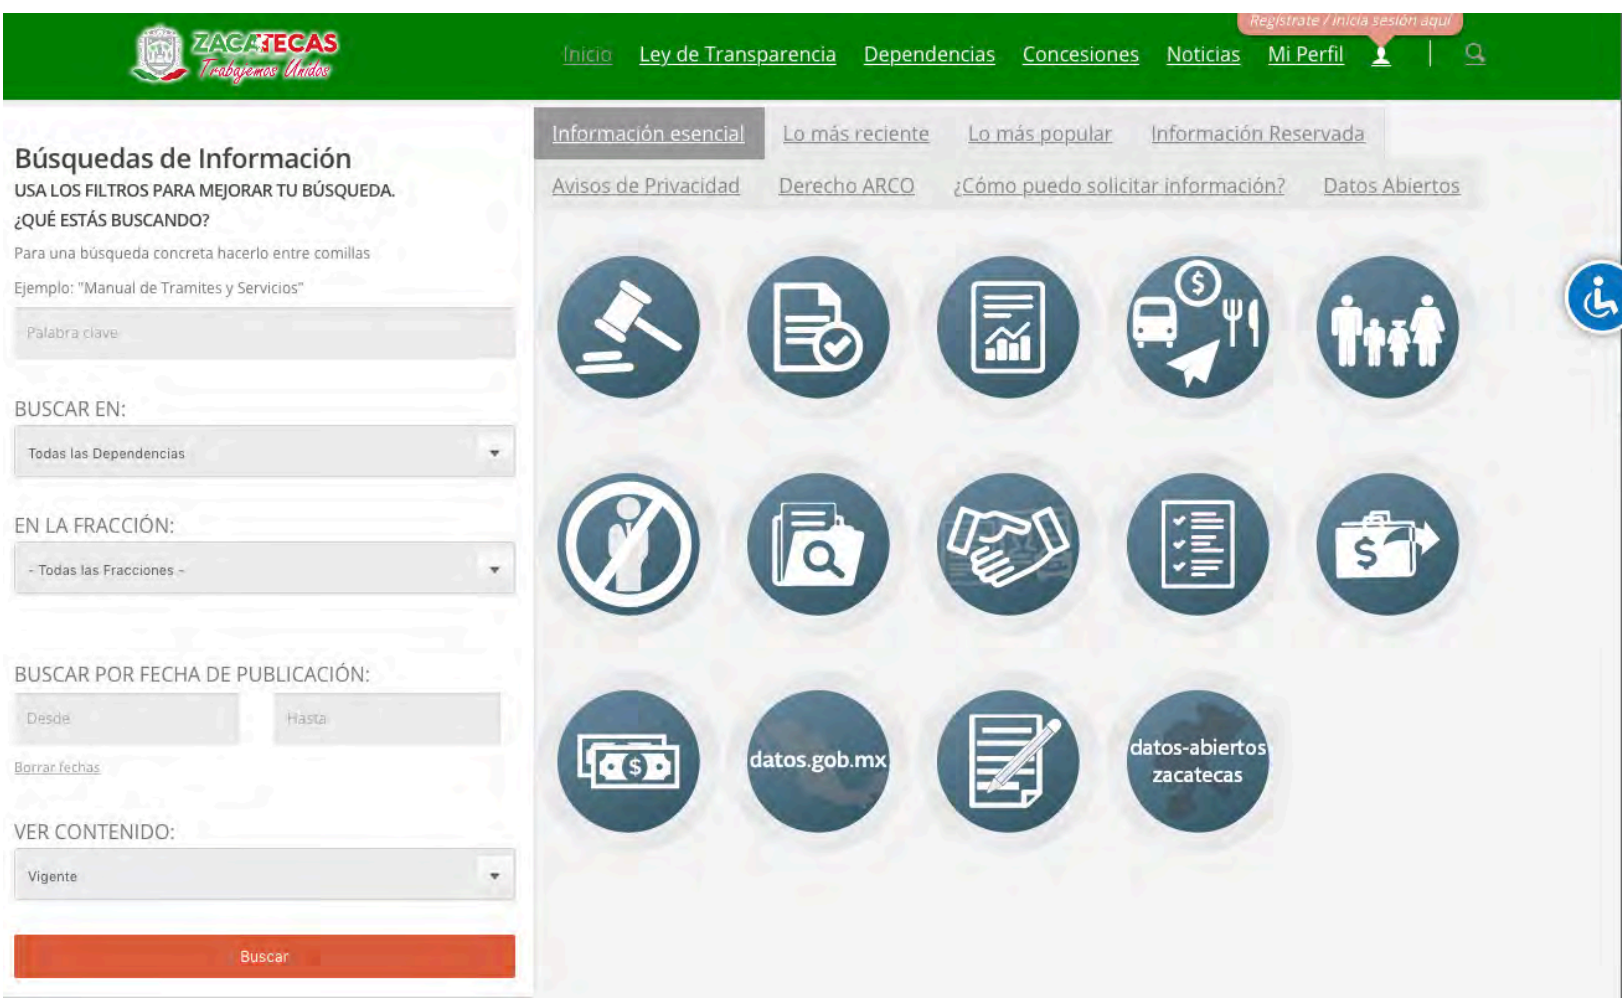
ZACATECAS
Trabajemos Unidos

Inicio Ley de Transparencia Dependencias Concesiones Noticias Mi Perfil

Regístrate / inicia sesión aquí

Información esencial Lo más reciente Lo más popular Información Reservada
Avisos de Privacidad Derecho ARCO ¿Cómo puedo solicitar información? Datos Abiertos

Búsquedas de Información
USA LOS FILTROS PARA MEJORAR TU BÚSQUEDA.
¿QUÉ ESTÁS BUSCANDO?
Para una búsqueda concreta hacerlo entre comillas
Ejemplo: "Manual de Tramites y Servicios"
Palabra clave

BUSCAR EN:
Todas las Dependencias

EN LA FRACCIÓN:
- Todas las Fracciones -

BUSCAR POR FECHA DE PUBLICACIÓN:
Desde
Hasta
Borrar fechas

VER CONTENIDO:
Vigente

Buscar

datos.gob.mx
datos-abiertos zacatecas